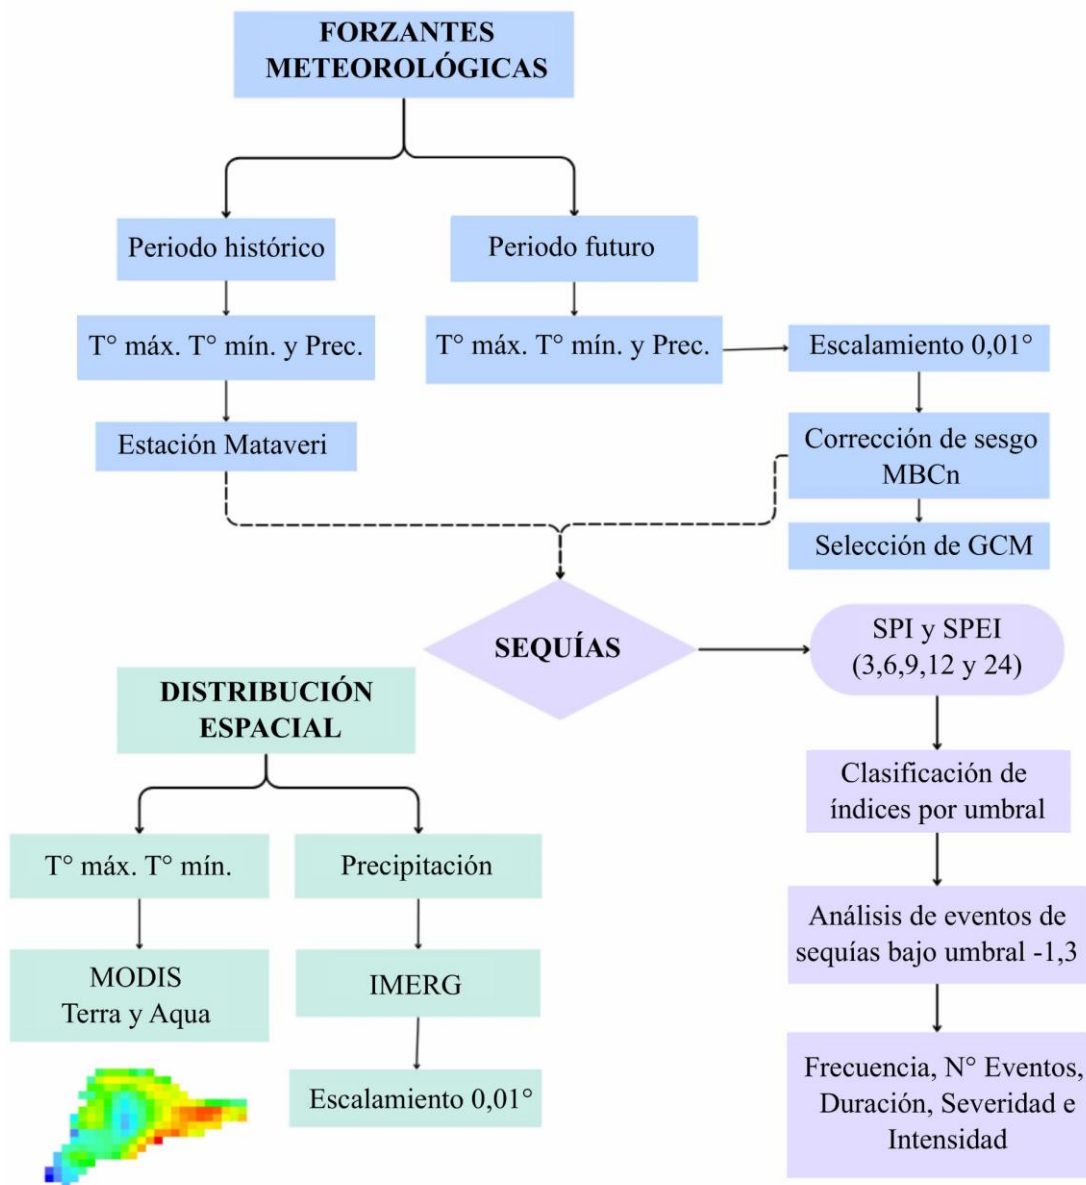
FORZANTES METEOROLÓGICAS

Periodo histórico

Periodo futuro

T° máx. T° mín. y Prec.

T° máx. T° mín. y Prec.

Escalamiento 0,01°

Estación Mataveri

Corrección de sesgo MBCn

Selección de GCM

SEQUÍAS

SPI y SPEI (3,6,9,12 y 24)

DISTRIBUCIÓN ESPACIAL

Clasificación de índices por umbral

T° máx. T° mín.

Precipitación

Análisis de eventos de sequías bajo umbral -1,3

MODIS Terra y Aqua

IMERG

Escalamiento 0,01°

Frecuencia, N° Eventos, Duración, Severidad e Intensidad